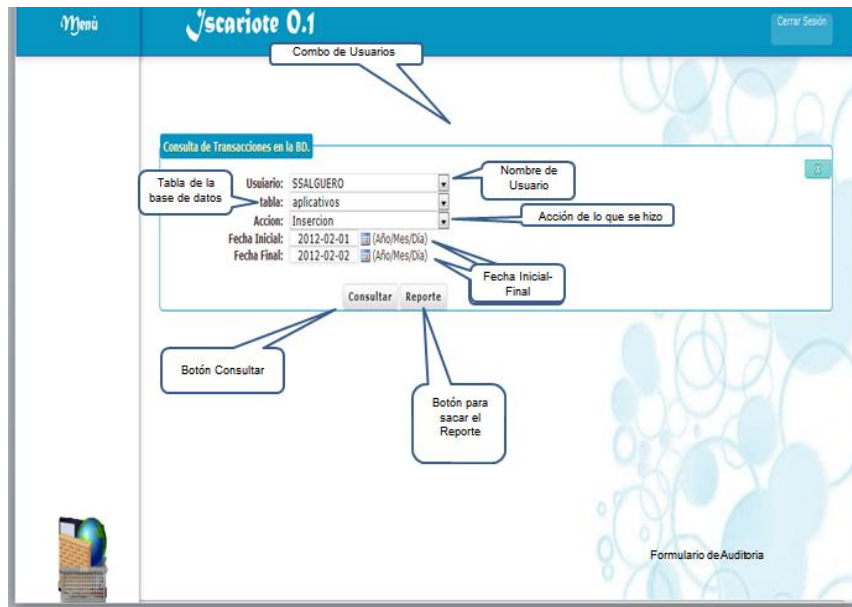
Menù

Iscariote 0.1

Cerrar Sesión

Combo de Usuarios

Consulta de Transacciones en la BD.

Tabla de la base de datos

Usuario: SSALGUERO

tabla: aplicativos

Accion: Insercion

Fecha Inicial: 2012-02-01 (Año/Mes/Día)

Fecha Final: 2012-02-02 (Año/Mes/Día)

Nombre de Usuario

Acción de lo que se hizo

Fecha Inicial-Final

Consultar

Reporte

Botón Consultar

Botón para sacar el Reporte

Formulario deAuditoria